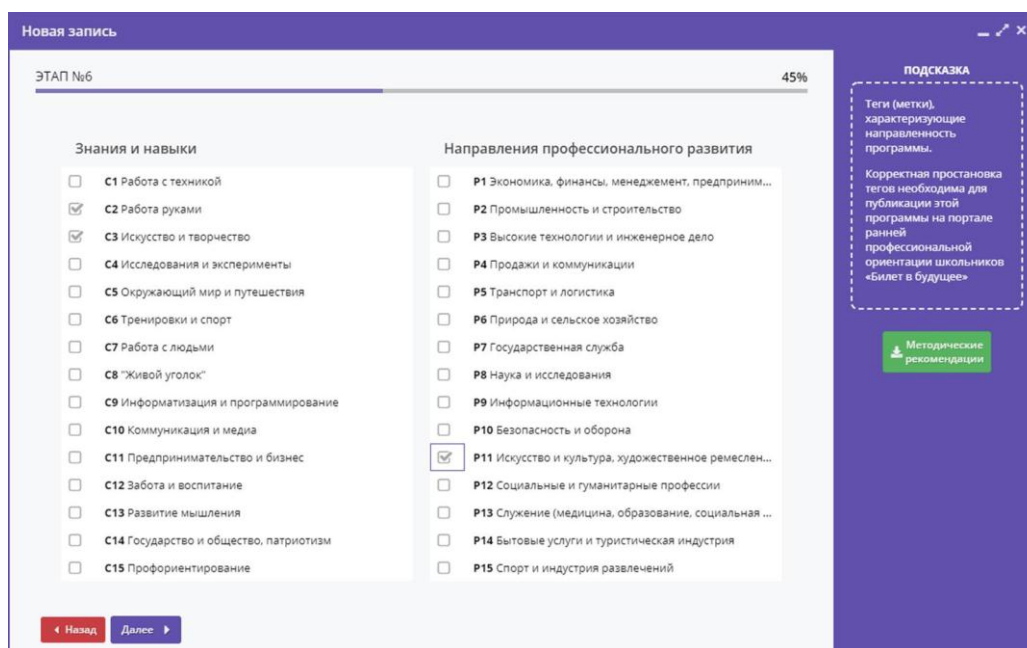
Новая запись

ЭТАП №6

45%

Знания и навыки

**С1** Работа с техникой
**С2** Работа руками
**С3** Искусство и творчество
**С4** Исследования и эксперименты
**С5** Окружающий мир и путешествия
**С6** Тренировки и спорт
**С7** Работа с людьми
**С8** "Живой уголок"
**С9** Информатизация и программирование
**С10** Коммуникация и медиа
**С11** Предпринимательство и бизнес
**С12** Забота и воспитание
**С13** Развитие мышления
**С14** Государство и общество, патриотизм
**С15** Профориентирование

Направления профессионального развития

**Р1** Экономика, финансы, менеджмент, предприним...
**Р2** Промышленность и строительство
**Р3** Высокие технологии и инженерное дело
**Р4** Продажи и коммуникации
**Р5** Транспорт и логистика
**Р6** Природа и сельское хозяйство
**Р7** Государственная служба
**Р8** Наука и исследования
**Р9** Информационные технологии
**Р10** Безопасность и оборона
**Р11** Искусство и культура, художественное ремеслен...
**Р12** Социальные и гуманитарные профессии
**Р13** Служение (медицина, образование, социальная ...
**Р14** Бытовые услуги и туристическая индустрия
**Р15** Спорт и индустрия развлечений

Назад
Далее

ПОДСКАЗКА

Теги (метки), характеризующие направленность программы.

Корректная простановка тегов необходима для публикации этой программы на портале ранней профессиональной ориентации школьников «Билет в будущее»

Методические рекомендации